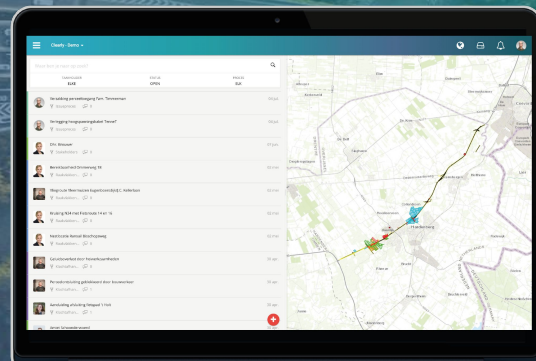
Clearly - Demo

Verzakking persleiding Fam. Timmerman
Verlegging hoogspanningskabel Tennet
Uitv. Wessum
Bereikbaarheid Omleiding N1
Afbraak N18 Groenlo
Bruiding N18 Fietspad 14 en 16
Nieuwe fietsbrug
Stremming bij kruising
Verkeerdreiging Fietspad 1 Fort

Haaksbergen
Eibergen